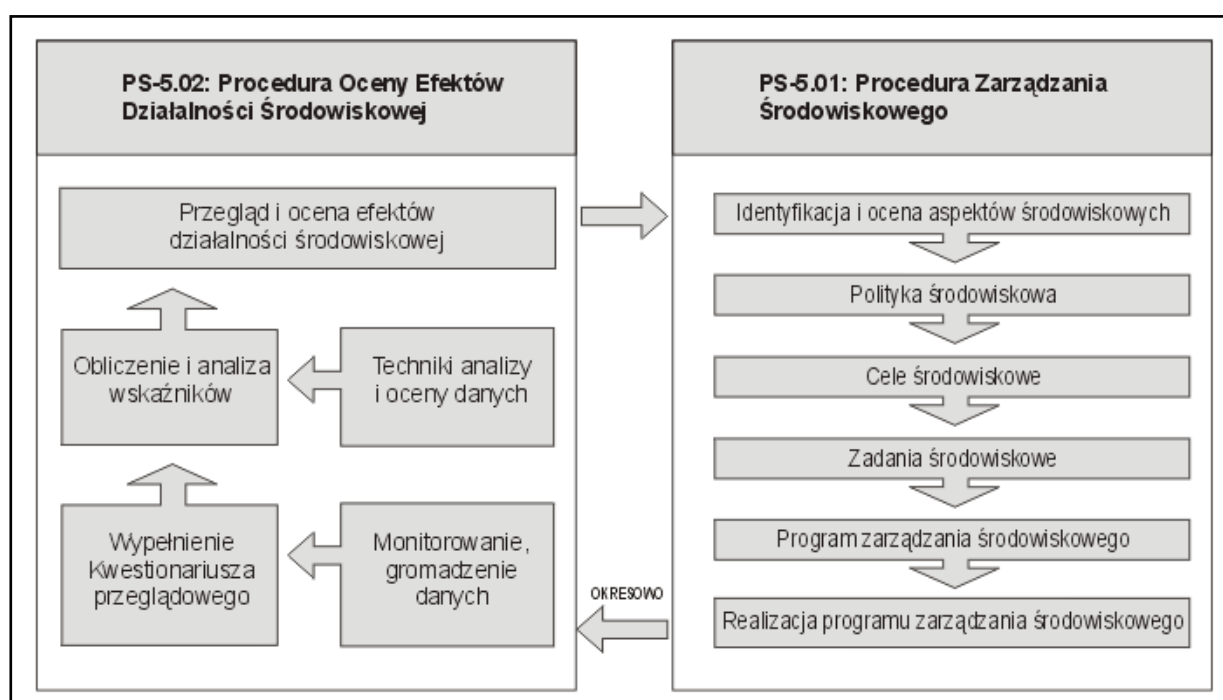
PS-5.02: Procedura Oceny Efektów Działalności Środowiskowej

Przegląd i ocena efektów działalności środowiskowej

Obliczenie i analiza wskaźników

Techniki analizy i oceny danych

Wypełnienie Kwestionariusza przeglądowego

Monitorowanie, gromadzenie danych

PS-5.01: Procedura Zarządzania Środowiskowego

Identyfikacja i ocena aspektów środowiskowych

Polityka środowiskowa

Cele środowiskowe

Zadania środowiskowe

Program zarządzania środowiskowego

Realizacja programu zarządzania środowiskowego

OKRESOWO